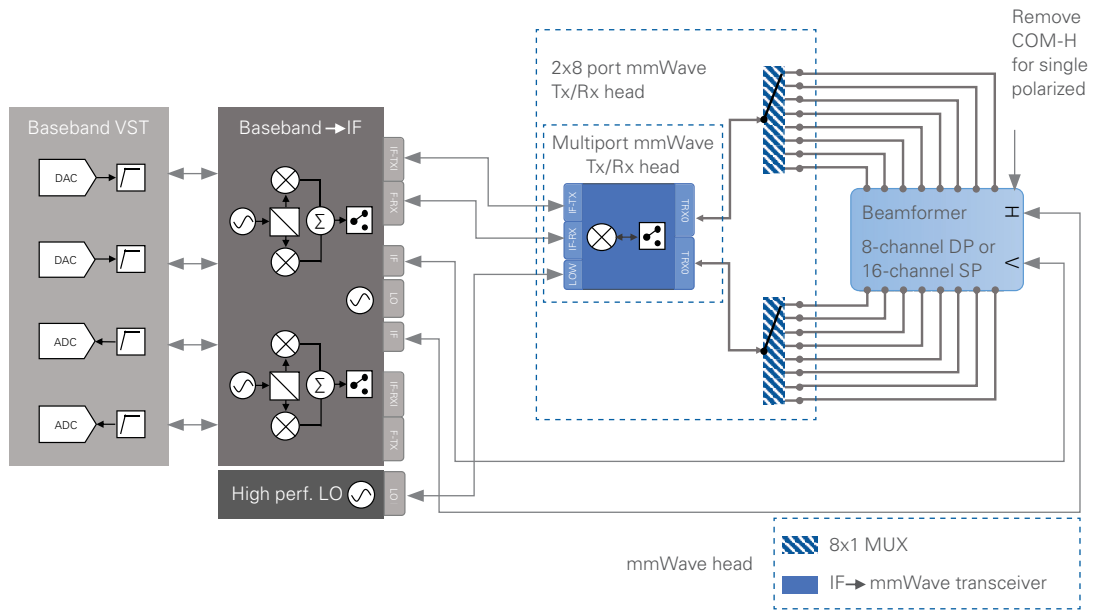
Remove COM-H for single polarized

2x8 port mmWave Tx/Rx head

Baseband VST

DAC

DAC

ADC

ADC

Baseband → IF

IF-TX

IF-RX

IF

LO

IF

IF-RX

IF-TX

$\Sigma$

$\Sigma$

High perf. LO

LO

Multiport mmWave Tx/Rx head

IF-TX

IF-RX

LOW

TRX0

TRX0

Beamformer

H

8-channel DP or 16-channel SP

V

8x1 MUX

mmWave head

IF → mmWave transceiver